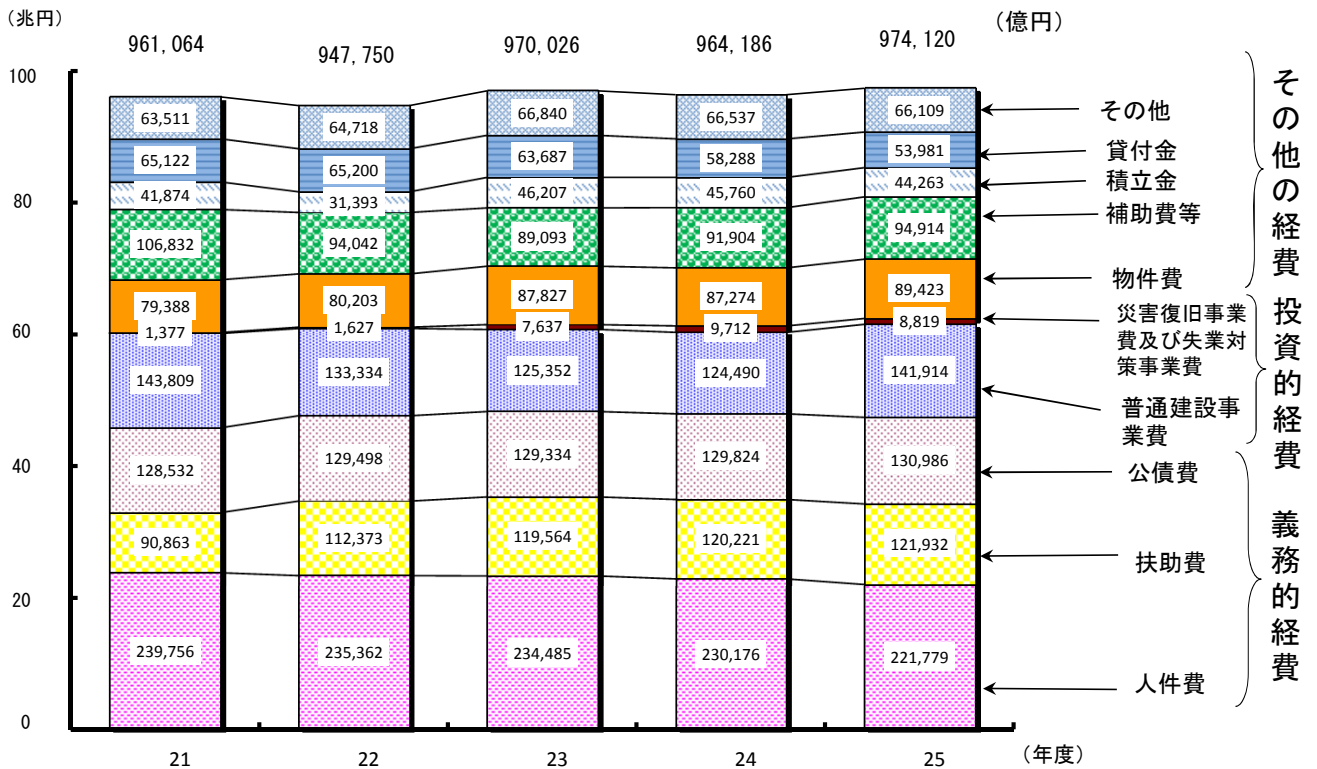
（兆円）

（億円）

961,064 947,750 970,026 964,186 974,120

100
80
60
40
20
0

| | 21 | 22 | 23 | 24 | 25 |
|---|---|---|---|---|---|
| その他 | 63,511 | 64,718 | 66,840 | 66,537 | 66,109 |
| 貸付金 | 65,122 | 65,200 | 63,687 | 58,288 | 53,981 |
| 積立金 | 41,874 | 31,393 | 46,207 | 45,760 | 44,263 |
| 補助費等 | 106,832 | 94,042 | 89,093 | 91,904 | 94,914 |
| 物件費 | 79,388 | 80,203 | 87,827 | 87,274 | 89,423 |
| 災害復旧事業費及び失業対策事業費 | 1,377 | 1,627 | 7,637 | 9,712 | 8,819 |
| 普通建設事業費 | 143,809 | 133,334 | 125,352 | 124,490 | 141,914 |
| 公債費 | 128,532 | 129,498 | 129,334 | 129,824 | 130,986 |
| 扶助費 | 90,863 | 112,373 | 119,564 | 120,221 | 121,932 |
| 人件費 | 239,756 | 235,362 | 234,485 | 230,176 | 221,779 |

その他の経費

投資的経費

義務的経費

（年度）